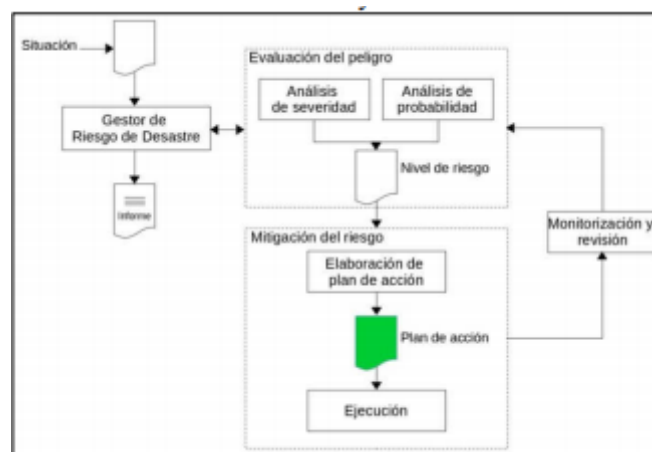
Situación

Gestor de Riesgo de Desastre

Informe

Evaluación del peligro

Análisis de severidad

Análisis de probabilidad

Nivel de riesgo

Mitigación del riesgo

Elaboración de plan de acción

Plan de acción

Ejecución

Monitorización y revisión